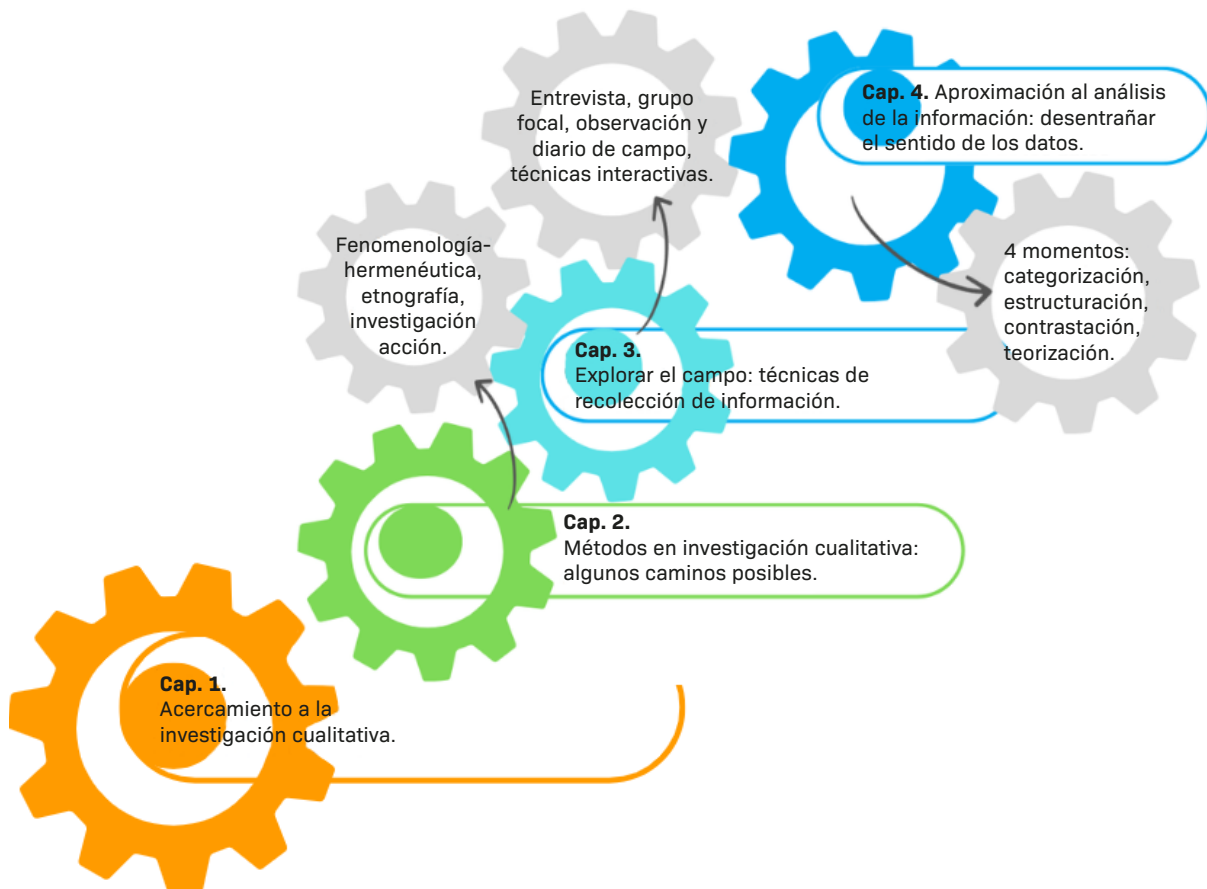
Cap. 4. Aproximación al análisis de la información: desentrañar el sentido de los datos.

4 momentos: categorización, estructuración, contrastación, teorización.

Entrevista, grupo focal, observación y diario de campo, técnicas interactivas.

Cap. 3.
Explorar el campo: técnicas de recolección de información.

Fenomenología-hermenéutica, etnografía, investigación acción.

Cap. 2.
Métodos en investigación cualitativa: algunos caminos posibles.

Cap. 1.
Acercamiento a la investigación cualitativa.